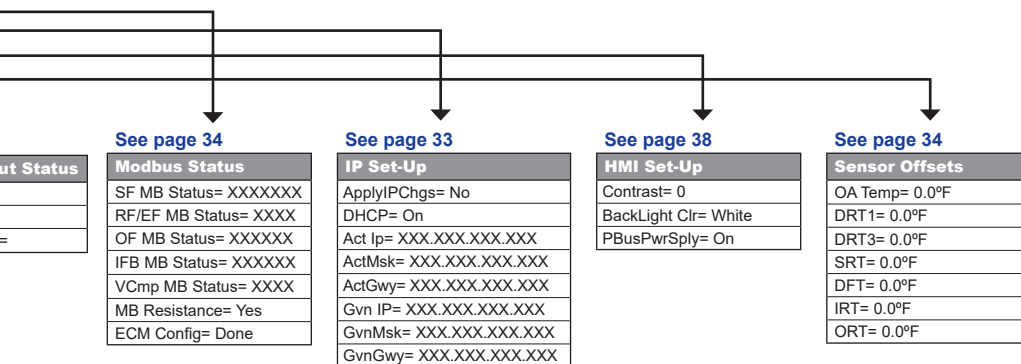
ut Status

=

See page 34

Modbus Status
SF MB Status= XXXXXXX
RF/EF MB Status= XXXX
OF MB Status= XXXXXX
IFB MB Status= XXXXXX
VCmp MB Status= XXXX
MB Resistance= Yes
ECM Config= Done

See page 33

IP Set-Up
ApplyIPChgs= No
DHCP= On
Act Ip= XXX.XXX.XXX.XXX
ActMsk= XXX.XXX.XXX.XXX
ActGwy= XXX.XXX.XXX.XXX
Gvn IP= XXX.XXX.XXX.XXX
GvnMsk= XXX.XXX.XXX.XXX
GvnGwy= XXX.XXX.XXX.XXX

See page 38

HMI Set-Up
Contrast= 0
BackLight Clr= White
PBusPwrSply= On

See page 34

Sensor Offsets
OA Temp= 0.0ºF
DRT1= 0.0ºF
DRT3= 0.0ºF
SRT= 0.0ºF
DFT= 0.0ºF
IRT= 0.0ºF
ORT= 0.0ºF